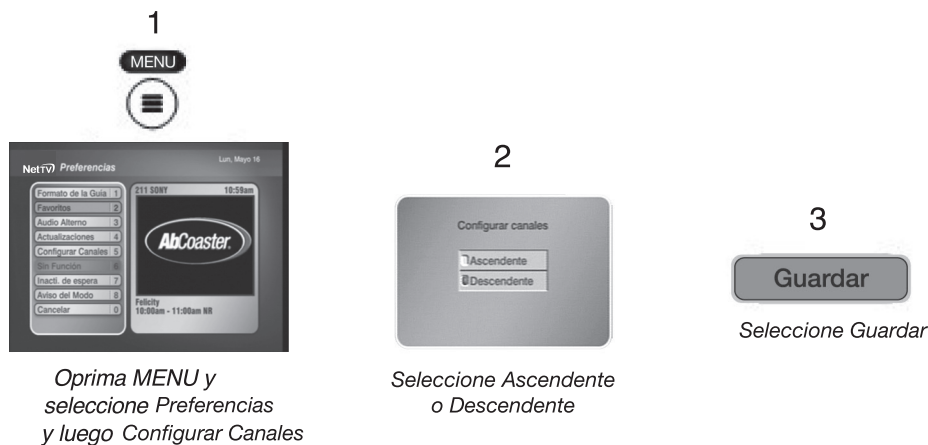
1

MENU

NetTV Preferencias

Lun, Mayo 16

| Formato de la Guía | 1 |
|---|---|
| Favoritos | 2 |
| Audio Alterno | 3 |
| Actualizaciones | 4 |
| Configurar Canales | 5 |
| Sin Función | 6 |
| Inactl. de espera | 7 |
| Aviso del Modo | 8 |
| Cancelar | 0 |

211 SONY 10:59am

AbCoaster

Felicity
10:00am - 11:00am NR

Oprima MENU y seleccione Preferencias y luego Configurar Canales

2

Configurar canales

Ascendente

Descendente

Seleccione Ascendente o Descendente

3

Guardar

Seleccione Guardar